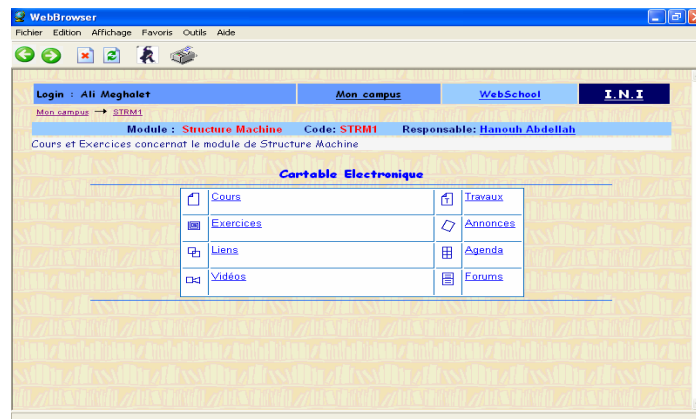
WebBrowser

Fichier Edition Affichage Favoris Outils Aide

| Login : Ali Meghalet | Mon campus | WebSchool | I.N.I |
|---|---|---|---|

Mon campus → STRM1

Module : Structure Machine Code: STRM1 Responsable: Hanouh Abdellah

Cours et Exercices concernant le module de Structure Machine

Cartable Electronique

| Cours | Travaux |
|---|---|
| Exercices | Annonces |
| Liens | Agenda |
| Vidéos | Forums |